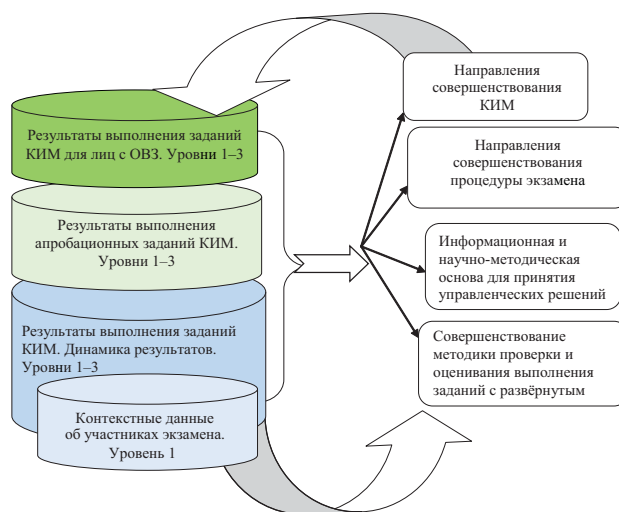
Результаты выполнения заданий КИМ для лиц с ОВЗ. Уровни 1–3

Результаты выполнения апробационных заданий КИМ. Уровни 1–3

Результаты выполнения заданий КИМ. Динамика результатов. Уровни 1–3

Контекстные данные об участниках экзамена. Уровень 1

Направления совершенствования КИМ

Направления совершенствования процедуры экзамена

Информационная и научно-методическая основа для принятия управленческих решений

Совершенствование методики проверки и оценивания выполнения заданий с развёрнутым